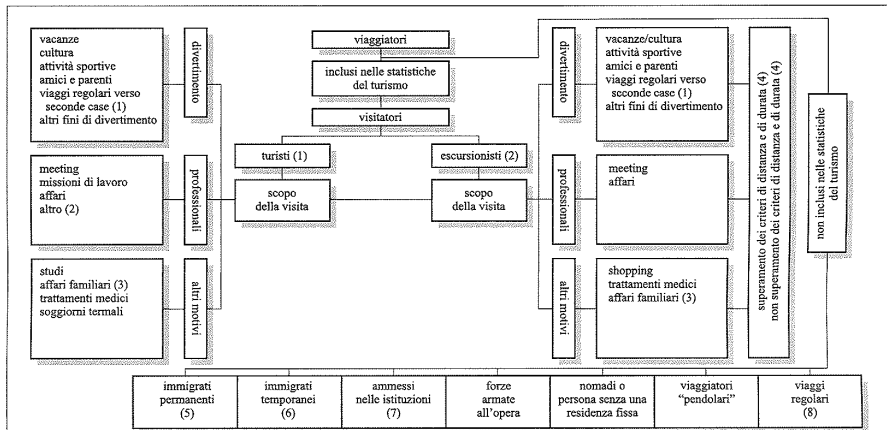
viaggiatori

inclusi nelle statistiche del turismo

visitatori

turisti (1)

escursionisti (2)

scopo della visita

scopo della visita

vacanze
cultura
attività sportive
amici e parenti
viaggi regolari verso seconde case (1)
altri fini di divertimento

divertimento

meeting
missioni di lavoro
affari
altro (2)

professionali

studi
affari familiari (3)
trattamenti medici
soggiorni termali

altri motivi

divertimento

vacanze/cultura
attività sportive
amici e parenti
viaggi regolari verso seconde case (1)
altri fini di divertimento

professionali

meeting
affari

altri motivi

shopping
trattamenti medici
affari familiari (3)

superamento dei criteri di distanza e di durata (4)
non superamento dei criteri di distanza e di durata (4)

non inclusi nelle statistiche del turismo

| immigrati permanenti (5) | immigrati temporanei (6) | ammessi nelle istituzioni (7) | forze armate all'opera | nomadi o persona senza una residenza fissa | viaggiatori "pendolari" | viaggi regolari (8) |
|---|---|---|---|---|---|---|